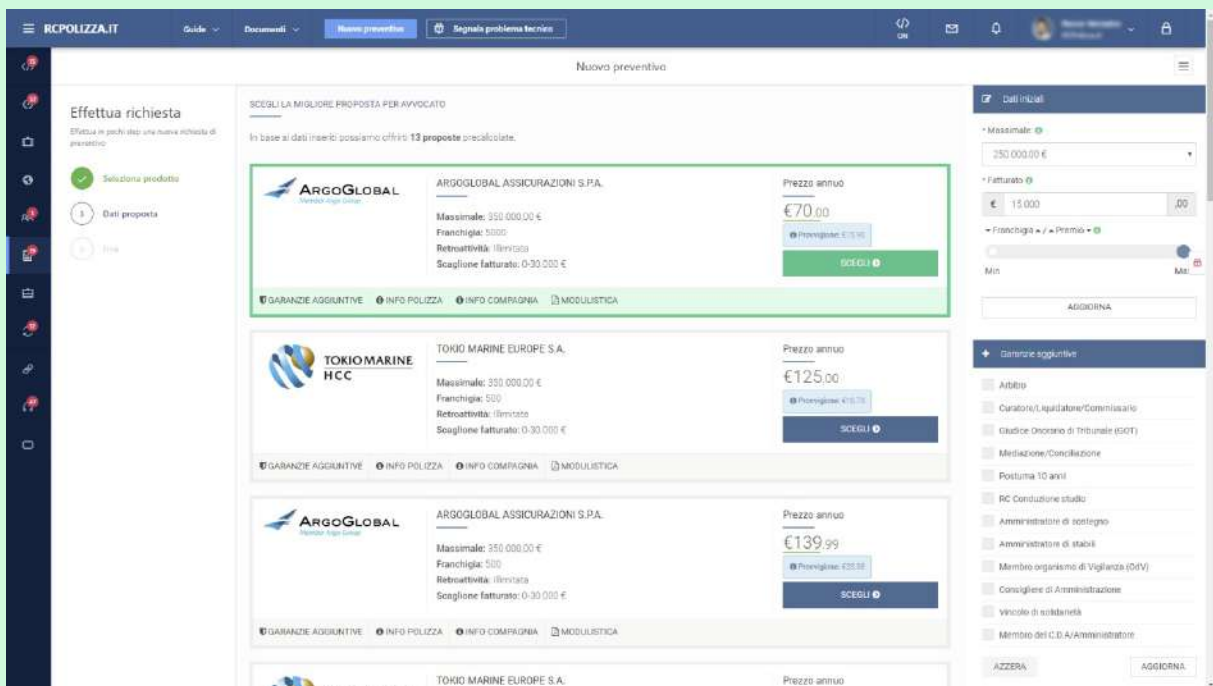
RCPOLIZZA.IT Guide Documenti Nuovo preventivo Segnala problema tecnico

Nuovo preventivo

Effettua richiesta

Effettua in pochi step una nuova richiesta di preventivo

Seleziona prodotto

3 Dati proposta

SCEGLI LA MIGLIORE PROPOSTA PER AVVOCATO

In base ai dati inseriti possiamo offrirti 13 proposte precalcolate.

ARGOGLOBAL
Member Argo Group

ARGOGLOBAL ASSICURAZIONI S.P.A.

Massimale: 350.000,00 €
Franchigia: 5000
Retroattività: Illimitata
Scaglione fatturato: 0-30.000 €

Prezzo annuo
€70,00
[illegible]
SCEGLI

GARANZIE AGGIUNTIVE INFO POLIZZA INFO COMPAGNIA MODULISTICA

TOKIO MARINE HCC

TOKIO MARINE EUROPE S.A.

Massimale: 350.000,00 €
Franchigia: 500
Retroattività: Illimitata
Scaglione fatturato: 0-30.000 €

Prezzo annuo
€125,00
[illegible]
SCEGLI

GARANZIE AGGIUNTIVE INFO POLIZZA INFO COMPAGNIA MODULISTICA

ARGOGLOBAL
Member Argo Group

ARGOGLOBAL ASSICURAZIONI S.P.A.

Massimale: 350.000,00 €
Franchigia: 500
Retroattività: Illimitata
Scaglione fatturato: 0-30.000 €

Prezzo annuo
€139,99
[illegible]
SCEGLI

GARANZIE AGGIUNTIVE INFO POLIZZA INFO COMPAGNIA MODULISTICA

TOKIO MARINE EUROPE S.A.

Prezzo annuo

Dati iniziali

* Massimale
250.000,00 €
* Fatturato
€ 15.000 ,00
Franchigia / Premio
Min Max
AGGIORNA

Garanzie aggiuntive

Arbitro
Curatore/Liquidatore/Commissario
Giudice Onorario di Tribunale (GOT)
Mediazione/Conciliazione
Postuma 10 anni
RC Conduzione studio
Amministratore di sostegno
Amministratore di stabili
Membro organismo di Vigilanza (OdV)
Consigliere di Amministrazione
Vincolo di solidarietà
Membro del C.D.A/Amministratore

AZZERA AGGIORNA